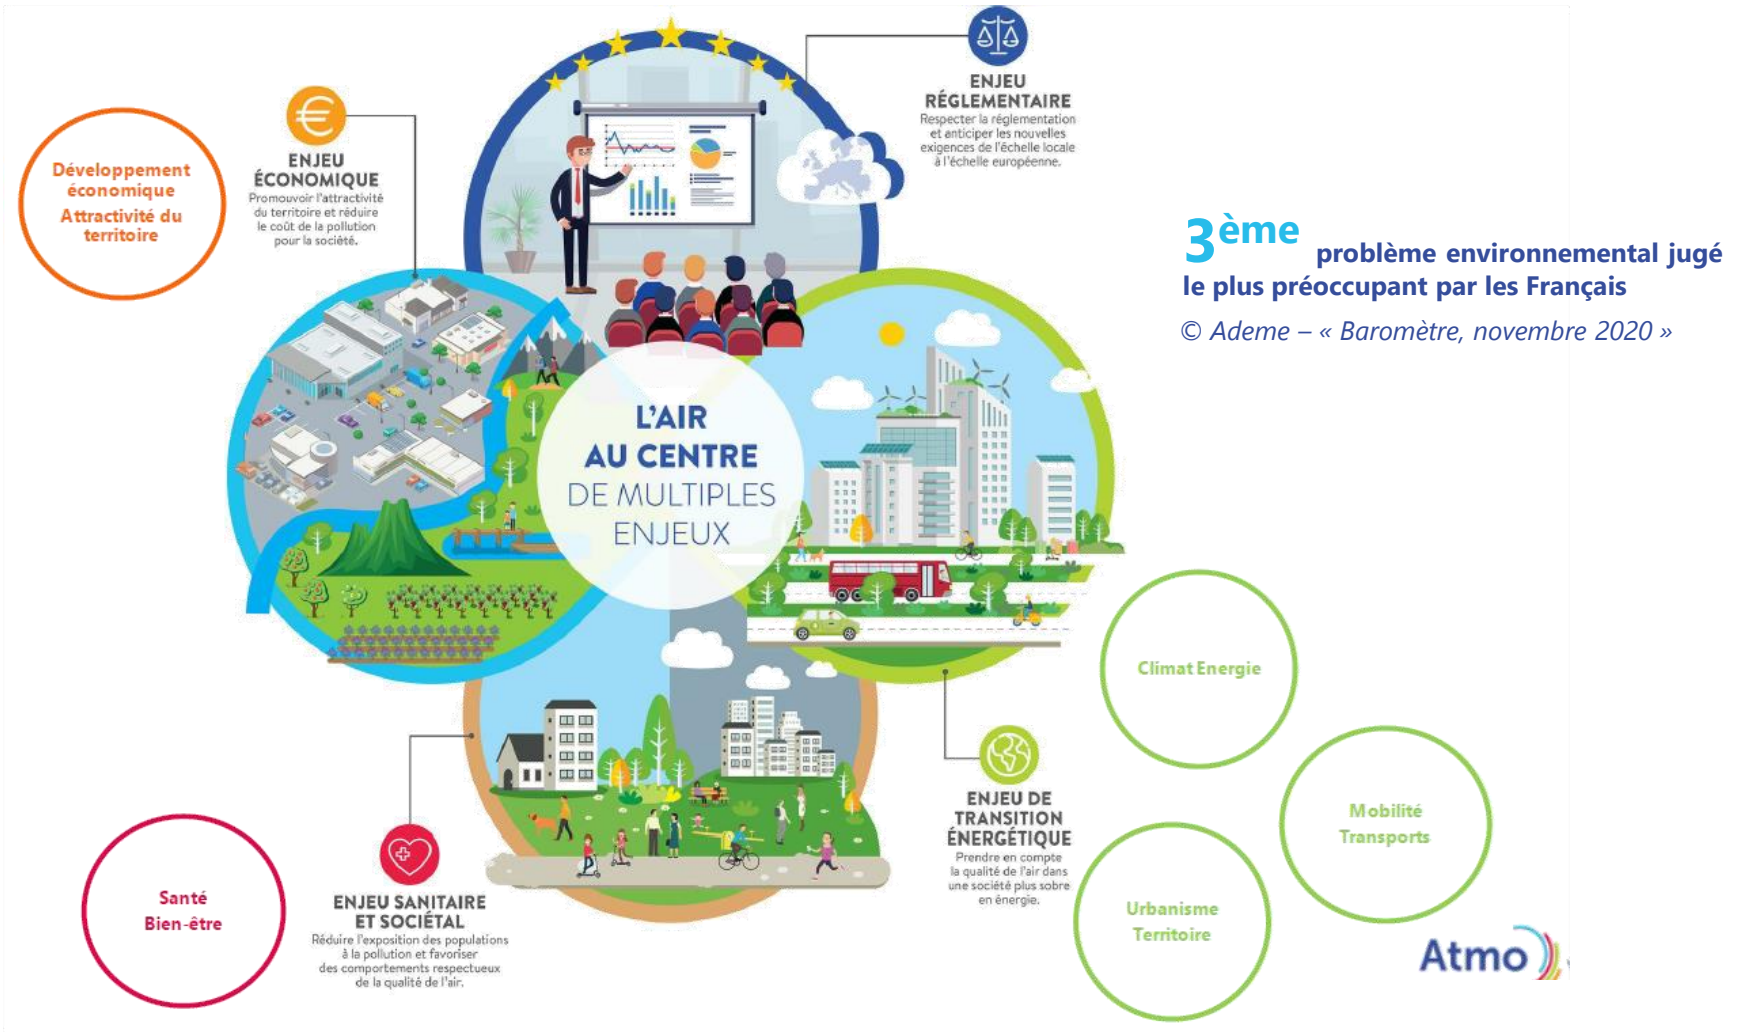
Développement économique
Attractivité du territoire

ENJEU ÉCONOMIQUE
Promouvoir l'attractivité du territoire et réduire le coût de la pollution pour la société.

ENJEU RÉGLEMENTAIRE
Respecter la réglementation et anticiper les nouvelles exigences de l'échelle locale à l'échelle européenne.

3ème problème environnemental jugé le plus préoccupant par les Français
© Ademe – « Baromètre, novembre 2020 »

L'AIR AU CENTRE DE MULTIPLES ENJEUX

Climat Energie

Mobilité Transports

Urbanisme Territoire

ENJEU DE TRANSITION ÉNERGÉTIQUE
Prendre en compte la qualité de l'air dans une société plus sobre en énergie.

Santé Bien-être

ENJEU SANITAIRE ET SOCIÉTAL
Réduire l'exposition des populations à la pollution et favoriser des comportements respectueux de la qualité de l'air.

Atmo